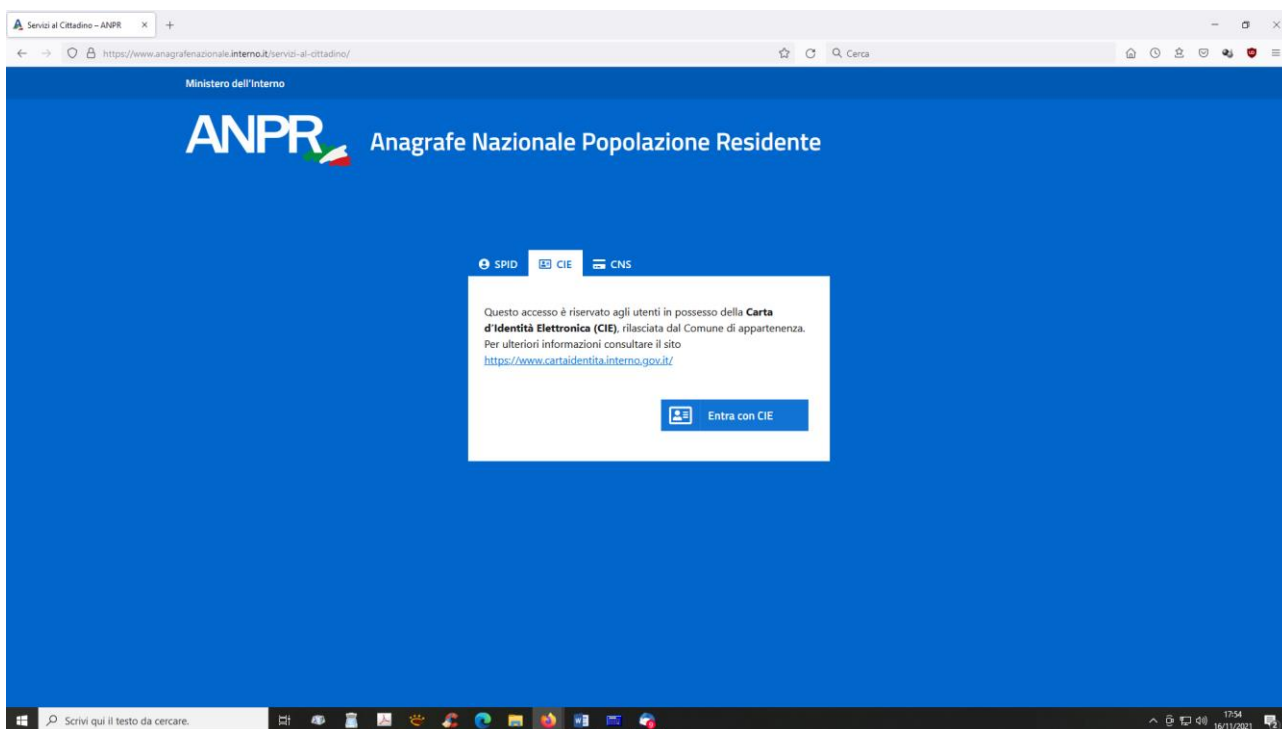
Servizi al Cittadino – ANPR × +

https://www.anagrafenazionale.interno.it/servizi-al-cittadino/

Cerca

Ministero dell'Interno

ANPR Anagrafe Nazionale Popolazione Residente

SPID CIE CNS

Questo accesso è riservato agli utenti in possesso della **Carta d'Identità Elettronica (CIE)**, rilasciata dal Comune di appartenenza. Per ulteriori informazioni consultare il sito https://www.cartaidentita.interno.gov.it/

Entra con CIE

Scrivi qui il testo da cercare.

17:54
16/11/2021